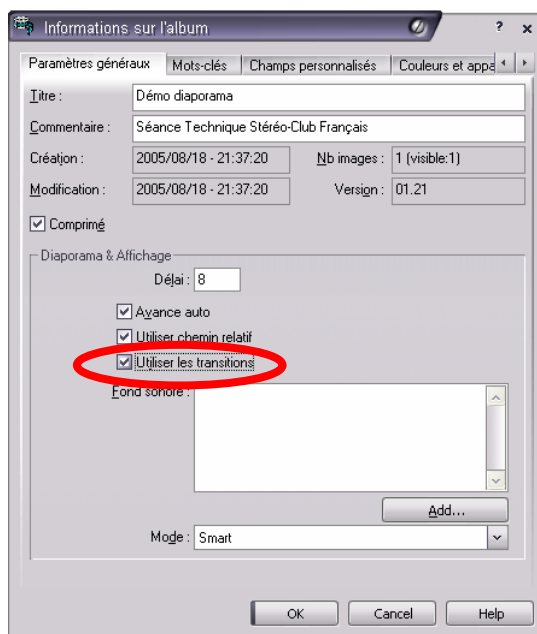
Informations sur l'album

?

×

Paramètres généraux | Mots-clés | Champs personnalisés | Couleurs et appa

Titre : Démo diaporama

Commentaire : Séance Technique Stéréo-Club Français

Création : 2005/08/18 - 21:37:20

Nb images : 1 (visible:1)

Modification : 2005/08/18 - 21:37:20

Version : 01.21

Comprimé

Diaporama & Affichage

Délai : 8

Avance auto

Utiliser chemin relatif

Utiliser les transitions

Fond sonore :

Add...

Mode : Smart

OK

Cancel

Help